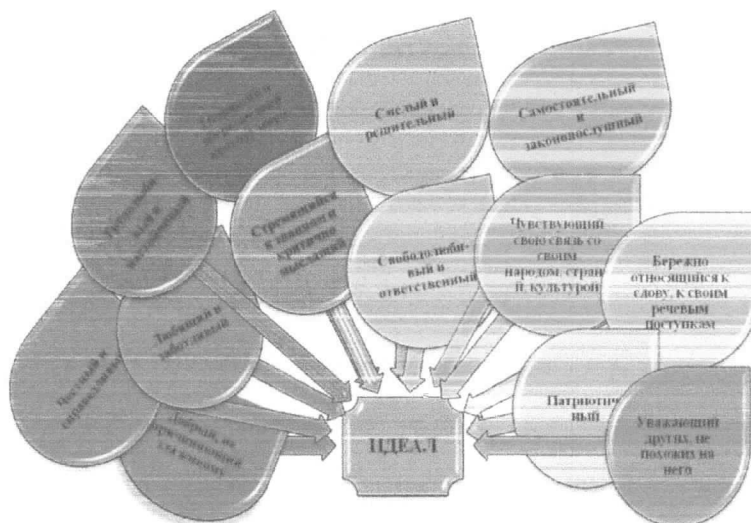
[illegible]

Смелый и решительный

Самостоятельный и законопослушный

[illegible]

Стремящийся к знаниям и критично мыслящий

Свободолюбивый и ответственный

Чувствующий свою связь со своим народом, страной, культурой

Бережно относящийся к слову, к своим речевым поступкам

Честный и справедливый

Любящий и заботливый

Добрый, не причиняющий зла живому

Патриотичный

Уважающий других, не похожих на него

ИДЕАЛ